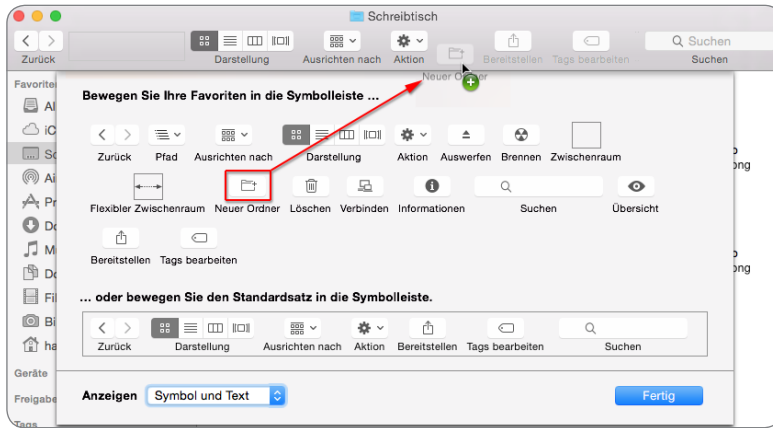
Schreibtisch

Zurück

Darstellung

Ausrichten nach

Aktion

Neuer Ordner

Bereitstellen

Tags bearbeiten

Suchen

Suchen

Favoriten

Al

iC

Sc

Ai

Pr

Do

Mu

Do

Fil

Bi

ha

Geräte

Freigabe

Tags

Bewegen Sie Ihre Favoriten in die Symbolleiste ...

Zurück

Pfad

Ausrichten nach

Darstellung

Aktion

Auswerfen

Brennen

Zwischenraum

Flexibler Zwischenraum

Neuer Ordner

Löschen

Verbinden

Informationen

Suchen

Übersicht

Bereitstellen

Tags bearbeiten

... oder bewegen Sie den Standardsatz in die Symbolleiste.

Zurück

Darstellung

Ausrichten nach

Aktion

Bereitstellen

Tags bearbeiten

Suchen

Anzeigen

Symbol und Text

Fertig

o
ong

o
ong